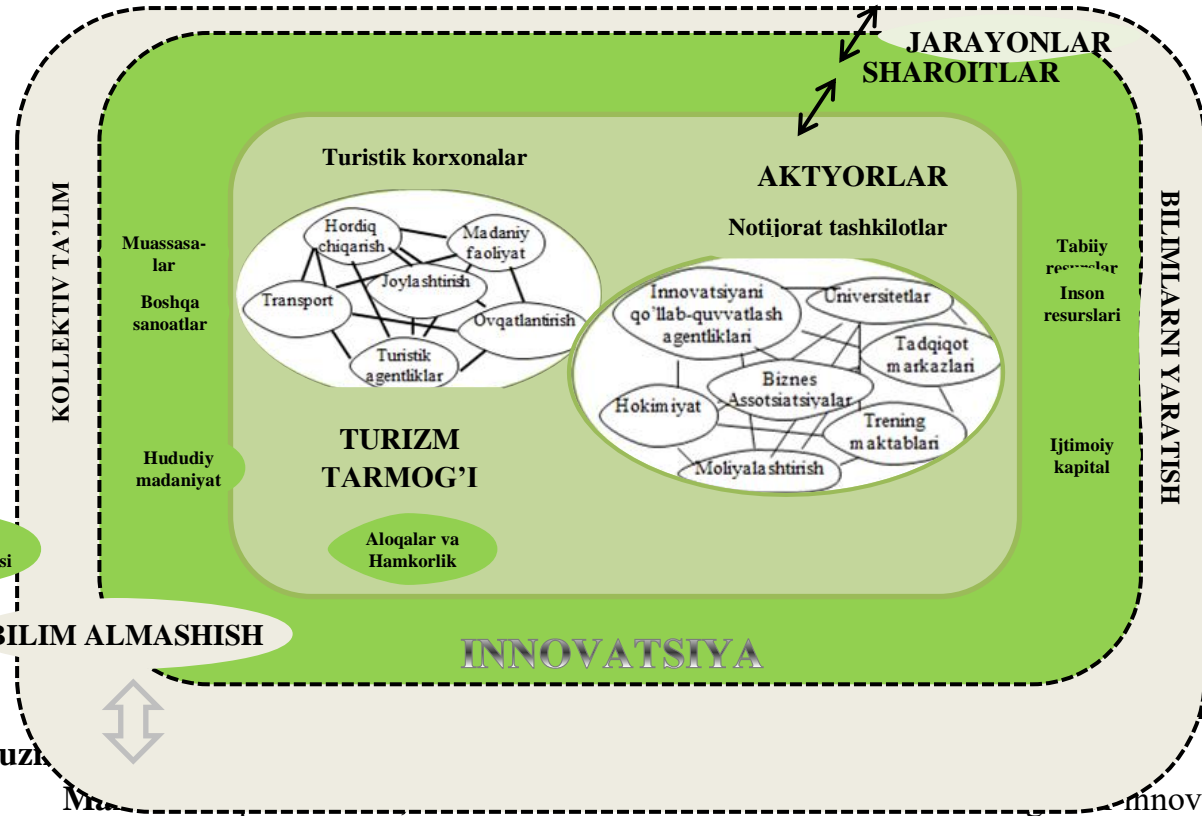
JARAYONLAR

SHAROITLAR

Turistik korxonalar

AKTYORLAR

Notijorat tashkilotlar

KOLLEKTIV TA'LIM

BILIMLARNI YARATISH

Muassasalar

Boshqa sanoatlar

Hordiq chiqarish

Madaniy faoliyat

Joylashtirish

Transport

Ovqatlantirish

Turistik agentliklar

Innovatsiyani qo'llab-quvvatlash agentliklari

Universitetlar

Tadqiqot markazlari

Biznes Assotsiatsiyalar

Hokimiyat

Trening maktablari

Moliyalashtirish

Tabiiy resurslar

Inson resurslari

Ijtimoiy kapital

Hududiy madaniyat

TURIZM TARMOG'I

Aloqalar va Hamkorlik

si

BILIM ALMASHISH

INNOVATSIYA

uzi

Ma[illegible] innov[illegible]